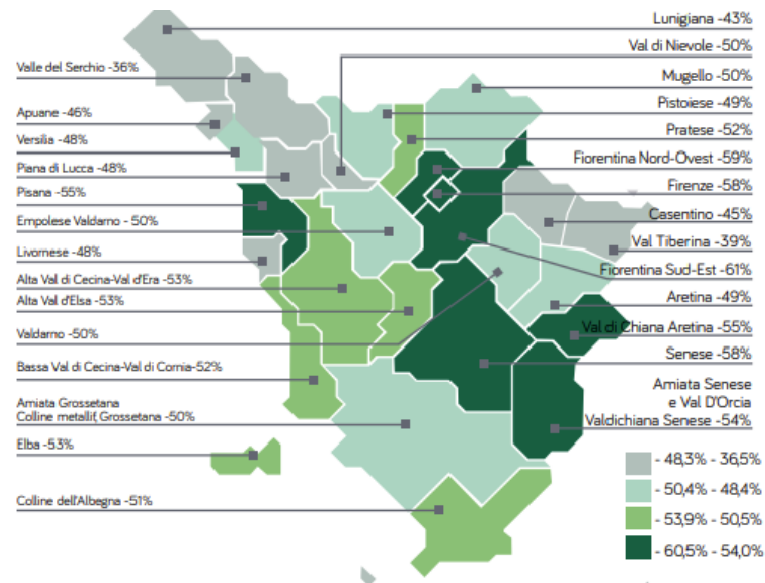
Lunigiana -43%
Val di Nievole -50%
Valle del Serchio -36%
Mugello -50%
Apuane -46%
Pistoiese -49%
Versilia -48%
Pratese -52%
Piana di Lucca -48%
Fiorentina Nord-Ovest -59%
Pisana -55%
Firenze -58%
Empolese Valdarno - 50%
Casentino -45%
Val Tiberina -39%
Livornese -48%
Fiorentina Sud-Est -61%
Alta Val di Cecina-Val d'Era -53%
Alta Val d'Elsa -53%
Aretina -49%
Valdarno -50%
Val di Chiana Aretina -55%
Senese -58%
Bassa Val di Cecina-Val di Cornia-52%
Amiata Senese e Val D'Orcia Valdichiana Senese -54%
Amiata Grossetana Colline metallif. Grossetana -50%
Elba -53%
Colline dell'Albegna -51%
- 48,3% - 36,5%
- 50,4% - 48,4%
- 53,9% - 50,5%
- 60,5% - 54,0%